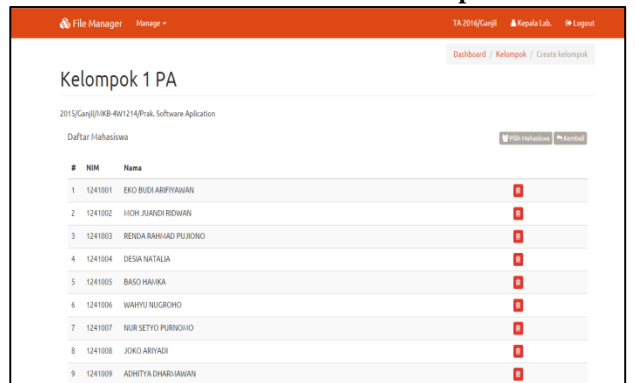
File Manager Manage ▾

TA 2016/Ganjil Kepala Lab. Logout

Dashboard / Kelompok / Create kelompok

Kelompok 1 PA

2015/Ganjil/MKB-4W1214/Prak. Software Aplication

Daftar Mahasiswa

Pilih Mahasiswa Kembali

| # | NIM | Nama |
|---|---|---|
| 1 | 1241001 | EKO BUDI ARIFIYAWAN |
| 2 | 1241002 | MOH JUANDI RIDWAN |
| 3 | 1241003 | RENDA RAHMAD PUJIONO |
| 4 | 1241004 | DESIA NATALIA |
| 5 | 1241005 | BASO HAMKA |
| 6 | 1241006 | WAHYU NUGROHO |
| 7 | 1241007 | NUR SETYO PURNOMO |
| 8 | 1241008 | JOKO ARIYADI |
| 9 | 1241009 | ADHITYA DHARMAWAN |